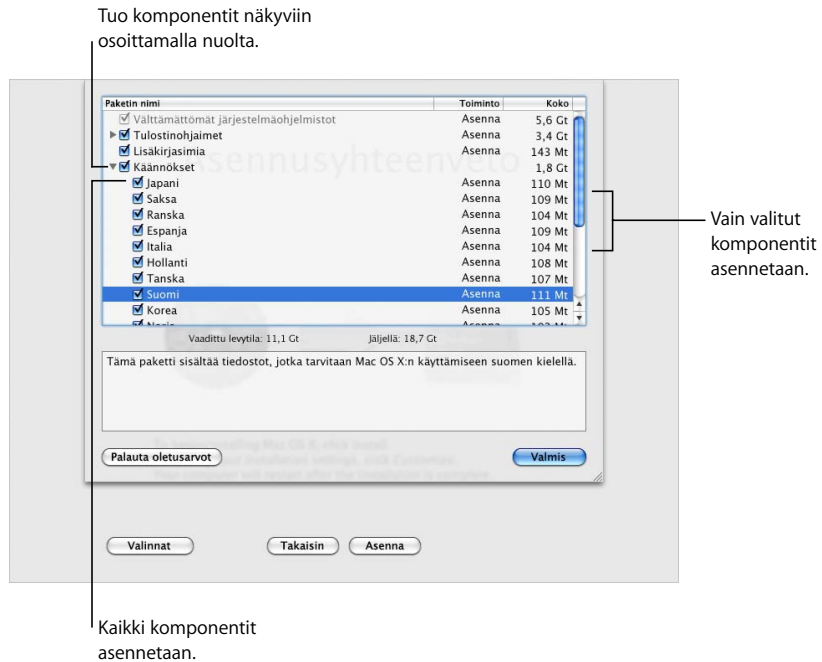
Tuo komponentit näkyviin osoittamalla nuolta.

| Paketin nimi | Toiminto | Koko |
|---|---|---|
| Välttämättömät järjestelmäohjelmistot | Asenna | 5,6 Gt |
| Tulostinohjaimet | Asenna | 3,4 Gt |
| Lisäkirjasimia | Asenna | 143 Mt |
| Käännökset | | 1,8 Gt |
| Japani | Asenna | 110 Mt |
| Saksa | Asenna | 109 Mt |
| Ranska | Asenna | 104 Mt |
| Espanja | Asenna | 109 Mt |
| Italia | Asenna | 104 Mt |
| Hollanti | Asenna | 108 Mt |
| Tanska | Asenna | 107 Mt |
| Suomi | Asenna | 111 Mt |
| Korea | Asenna | 105 Mt |
| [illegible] | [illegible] | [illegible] |

Vaadittu levytila: 11,1 Gt Jäljellä: 18,7 Gt

Tämä paketti sisältää tiedostot, jotka tarvitaan Mac OS X:n käyttämiseen suomen kielellä.

Palauta oletusarvot

Valmis

Valinnat

Takaisin

Asenna

Vain valitut komponentit asennetaan.

Kaikki komponentit asennetaan.